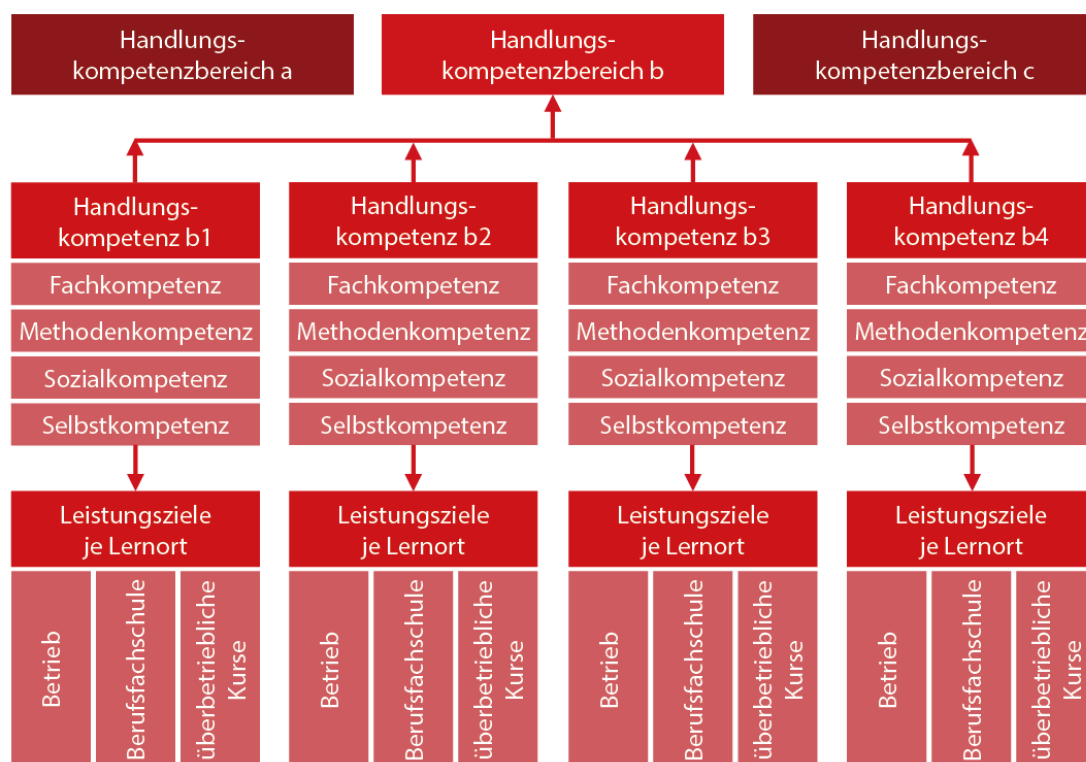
Handlungskompetenzbereich a

Handlungskompetenzbereich b

Handlungskompetenzbereich c

Handlungskompetenz b1
Fachkompetenz
Methodenkompetenz
Sozialkompetenz
Selbstkompetenz
Leistungsziele je Lernort
Betrieb
Berufsfachschule
überbetriebliche Kurse

Handlungskompetenz b2
Fachkompetenz
Methodenkompetenz
Sozialkompetenz
Selbstkompetenz
Leistungsziele je Lernort
Betrieb
Berufsfachschule
überbetriebliche Kurse

Handlungskompetenz b3
Fachkompetenz
Methodenkompetenz
Sozialkompetenz
Selbstkompetenz
Leistungsziele je Lernort
Betrieb
Berufsfachschule
überbetriebliche Kurse

Handlungskompetenz b4
Fachkompetenz
Methodenkompetenz
Sozialkompetenz
Selbstkompetenz
Leistungsziele je Lernort
Betrieb
Berufsfachschule
überbetriebliche Kurse